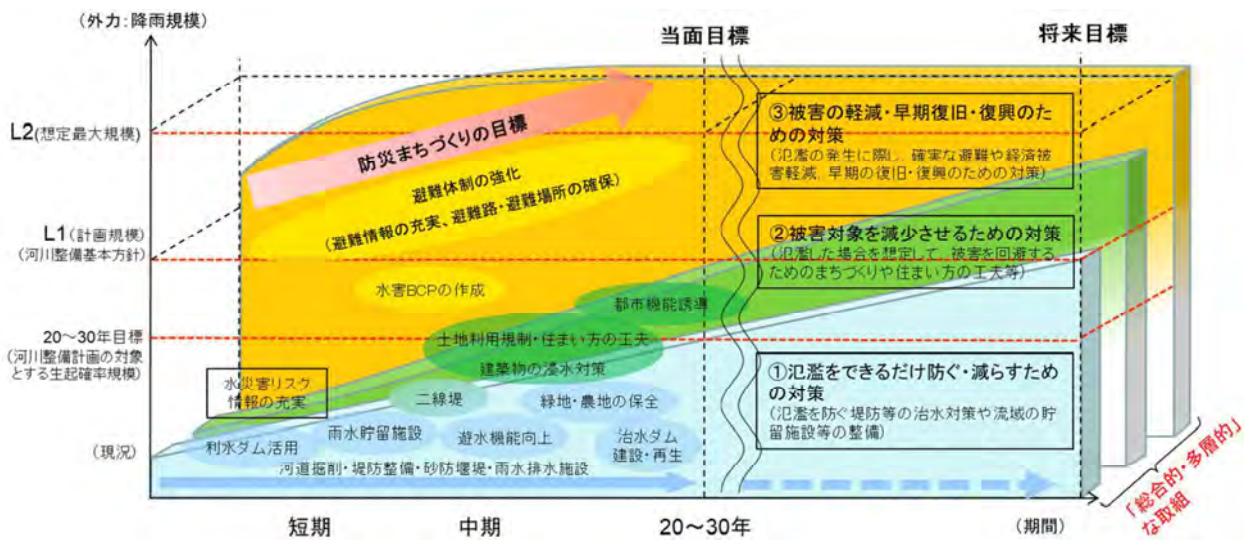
（外力：降雨規模）

当面目標

将来目標

L2（想定最大規模）

L1（計画規模）
（河川整備基本方針）

20～30年目標
（河川整備計画の対象とする生起確率規模）

（現況）

防災まちづくりの目標

避難体制の強化
（避難情報の充実、避難路・避難場所の確保）

水害BCPの作成

都市機能誘導

土地利用規制・住まい方の工夫

建築物の浸水対策

水災害リスク情報の充実

二線堤

緑地・農地の保全

利水ダム活用

雨水貯留施設

遊水機能向上

治水ダム建設・再生

河道掘削・堤防整備・砂防堰堤・雨水排水施設

③被害の軽減・早期復旧・復興のための対策
（氾濫の発生に際し、確実な避難や経済被害軽減、早期の復旧・復興のための対策）

②被害対象を減少させるための対策
（氾濫した場合を想定して、被害を回避するためのまちづくりや住まい方の工夫等）

①氾濫をできるだけ防ぐ・減らすための対策
（氾濫を防ぐ堤防等の治水対策や流域の貯留施設等の整備）

「総合的・多層的」な取組

短期

中期

20～30年

（期間）